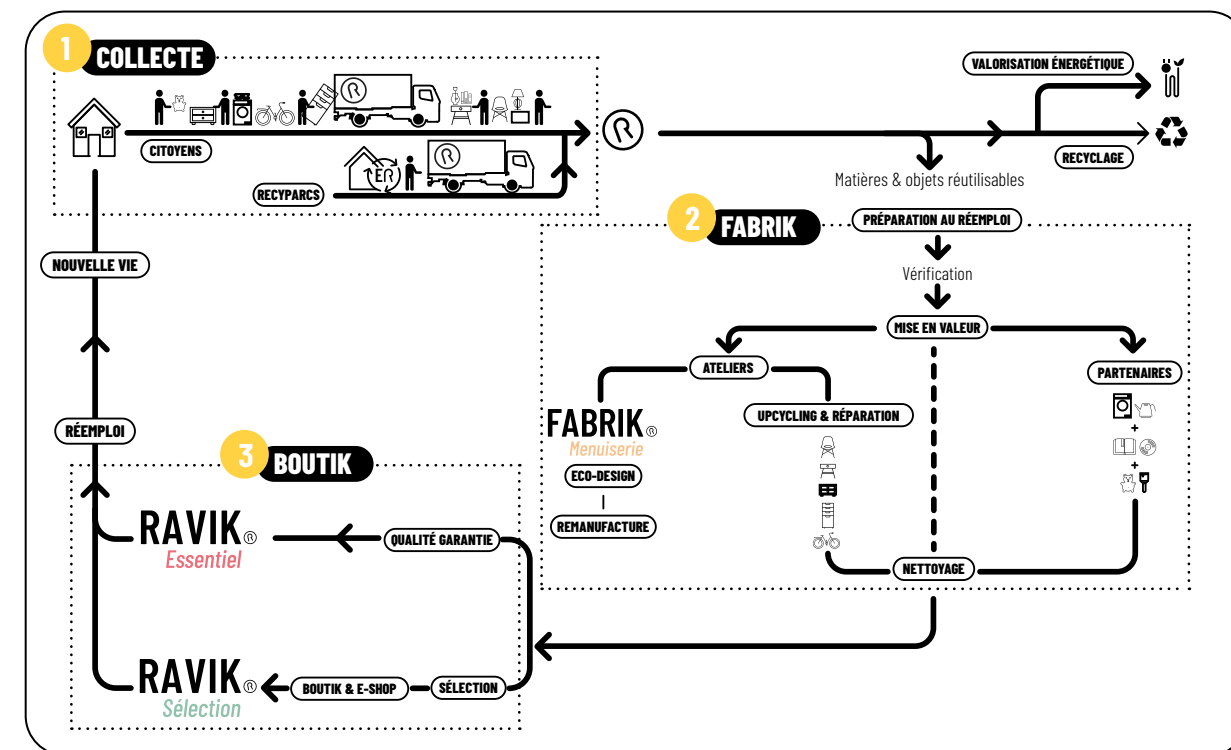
1 COLLECTE

CITOYENS

RECYPARCS

ER

VALORISATION ÉNERGÉTIQUE

RECYCLAGE

Matières & objets réutilisables

2 FABRIK

PRÉPARATION AU RÉEMPLOI

Vérification

MISE EN VALEUR

ATELIERS

PARTENAIRES

FABRIK® Menuiserie

ECO-DESIGN

REMANUFACTURE

UPCYCLING & RÉPARATION

NETTOYAGE

NOUVELLE VIE

RÉEMPLOI

3 BOUTIK

RAVIK® Essentiel

QUALITÉ GARANTIE

RAVIK® Sélection

BOUTIK & E-SHOP

SÉLECTION